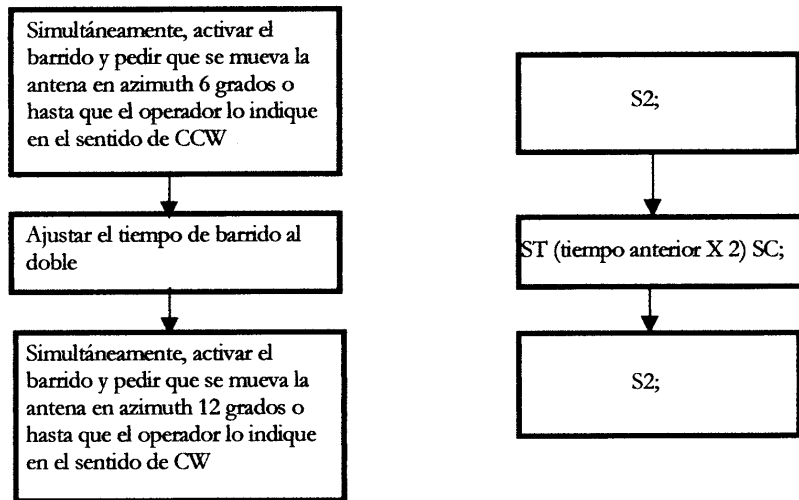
Simultáneamente, activar el barrido y pedir que se mueva la antena en azimuth 6 grados o hasta que el operador lo indique en el sentido de CCW

Ajustar el tiempo de barrido al doble

Simultáneamente, activar el barrido y pedir que se mueva la antena en azimuth 12 grados o hasta que el operador lo indique en el sentido de CW

S2;

ST (tiempo anterior X 2) SC;

S2;